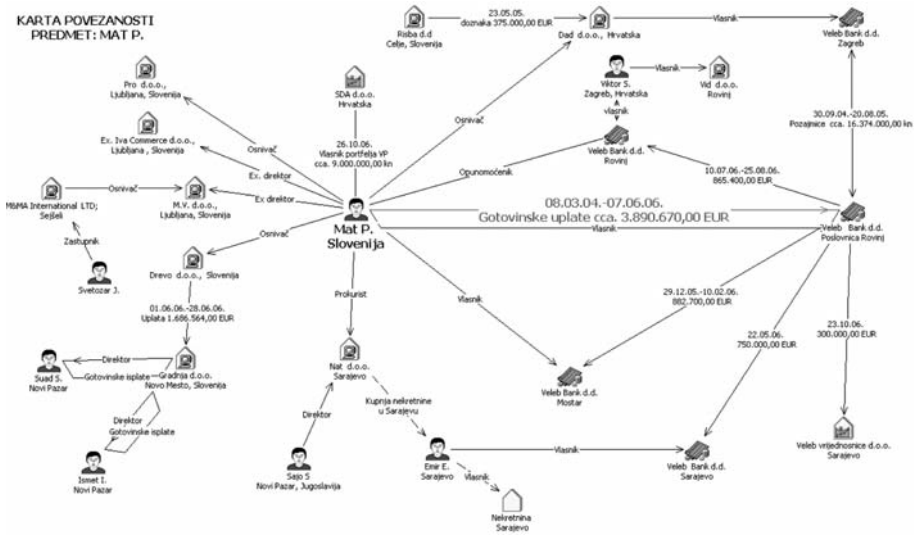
KARTA POVEZANOSTI
PREDMET: MAT P.

Risba d.d
Celje, Slovenija

23.05.05.
doznaka 375.000,00 EUR

Dad d.o.o., Hrvatska

Vlasnik

Veleb Bank d.d.
Zagreb

Pro d.o.o.,
Ljubljana, Slovenija

SDA d.o.o.
Hrvatska

Viktor S.
Zagreb, Hrvatska

Vlasnik

Vid d.o.o.
Rovinj

vlasnik

Osnivač

Ex. Iva Commerce d.o.o.,
Ljubljana, Slovenija

26.10.06.
Vlasnik portfelja VP
cca. 9.000.000,00 kn

Osnivač

Veleb Bank d.d.
Rovinj

30.09.04.-20.08.05.
Pozajmice cca. 16.374.000,00 kn

Ex. direktor

Opunomoćenik

10.07.06.-25.08.06.
865.400,00 EUR

M&MA International LTD;
Sejšeli

Osnivač

M.V. d.o.o.,
Ljubljana, Slovenija

Ex direktor

08.03.04.-07.06.06.
Gotovinske uplate cca. 3.890.670,00 EUR

Zastupnik

Osnivač

Mat P.
Slovenija

Vlasnik

Veleb Bank d.d.
Poslovnica Rovinj

Svetozar J.

Drevo d.o.o., Slovenija

Prokurist

Vlasnik

29.12.05.-10.02.06.
882.700,00 EUR

01.06.06.-28.06.06.
Uplata 1.686.564,00 EUR

22.05.06.
750.000,00 EUR

23.10.06.
300.000,00 EUR

Direktor

Suad S.
Novi Pazar

Gotovinske isplate

Gradnja d.o.o.
Novo Mesto, Slovenija

Nat d.o.o.
Sarajevo

Veleb Bank d.d.
Mostar

Kupnja nekretnine
u Sarajevu

Direktor
Gotovinske isplate

Direktor

Veleb vrijednosnice d.o.o.
Sarajevo

Enir E.
Sarajevo

Vlasnik

Veleb Bank d.d.
Sarajevo

Ismet I.
Novi Pazar

Sajo S
Novi Pazar, Jugoslavija

Vlasnik

Nekretnina
Sarajevo